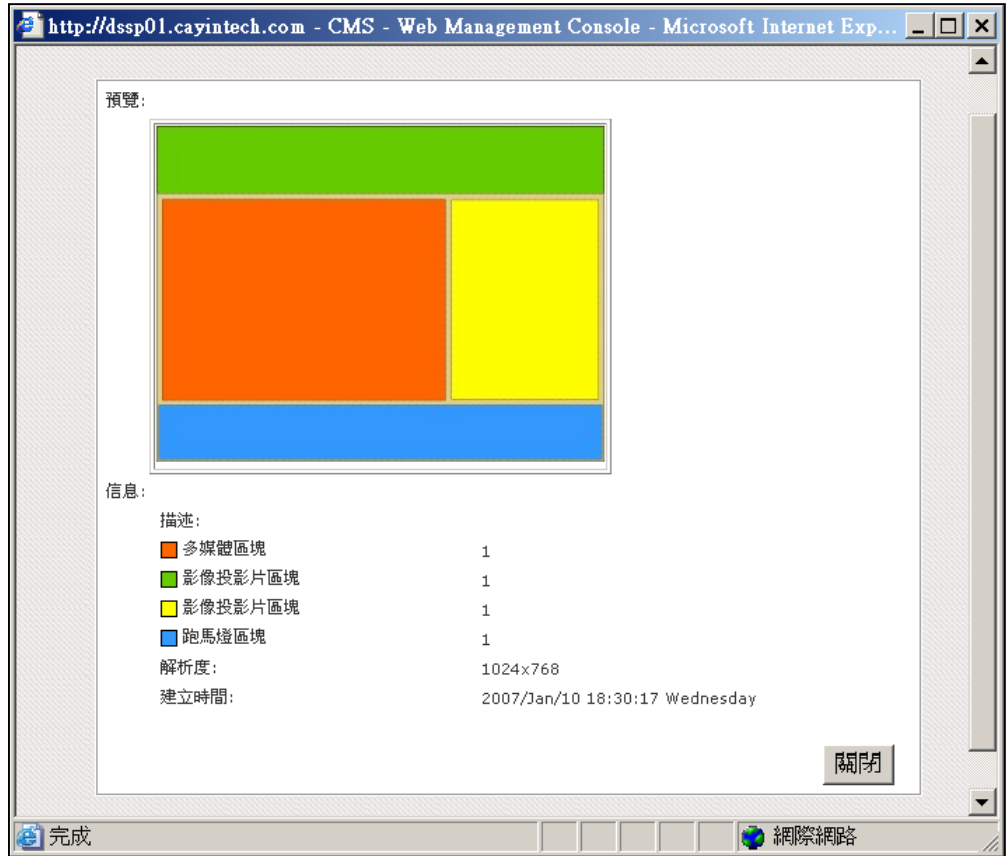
http://dssp01.cayintech.com - CMS - Web Management Console - Microsoft Internet Exp...

預覽:

信息:

描述:

| | |
|---|---|
| 多媒體區塊 | 1 |
| 影像投影片區塊 | 1 |
| 影像投影片區塊 | 1 |
| 跑馬燈區塊 | 1 |
| 解析度: | 1024x768 |
| 建立時間: | 2007/Jan/10 18:30:17 Wednesday |

關閉

完成

網際網路